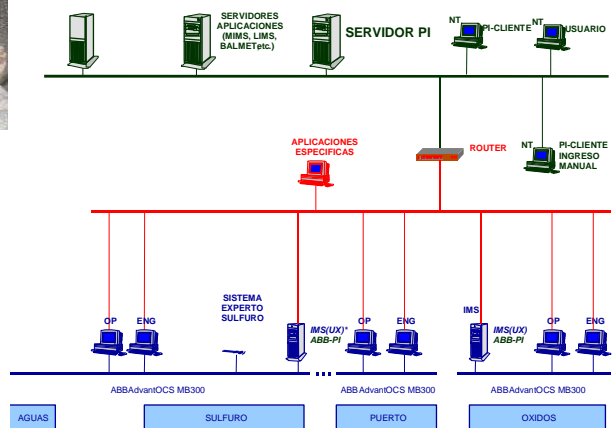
SERVIDORES APLICACIONES (MIMS, LIMS, BALMETetc.)

SERVIDOR PI

NT PI-CLIENTE

NT USUARIO

APLICACIONES ESPECIFICAS

ROUTER

NT PI-CLIENTE INGRESO MANUAL

OP

ENG

SISTEMA EXPERTO SULFURO

IMS(UX)* ABB-PI

OP

ENG

IMS

IMS(UX) ABB-PI

OP

ENG

ABBAdvantOCS MB300

ABB AdvantOCS MB300

ABBAdvantOCS MB300

AGUAS

SULFURO

PUERTO

OXIDOS